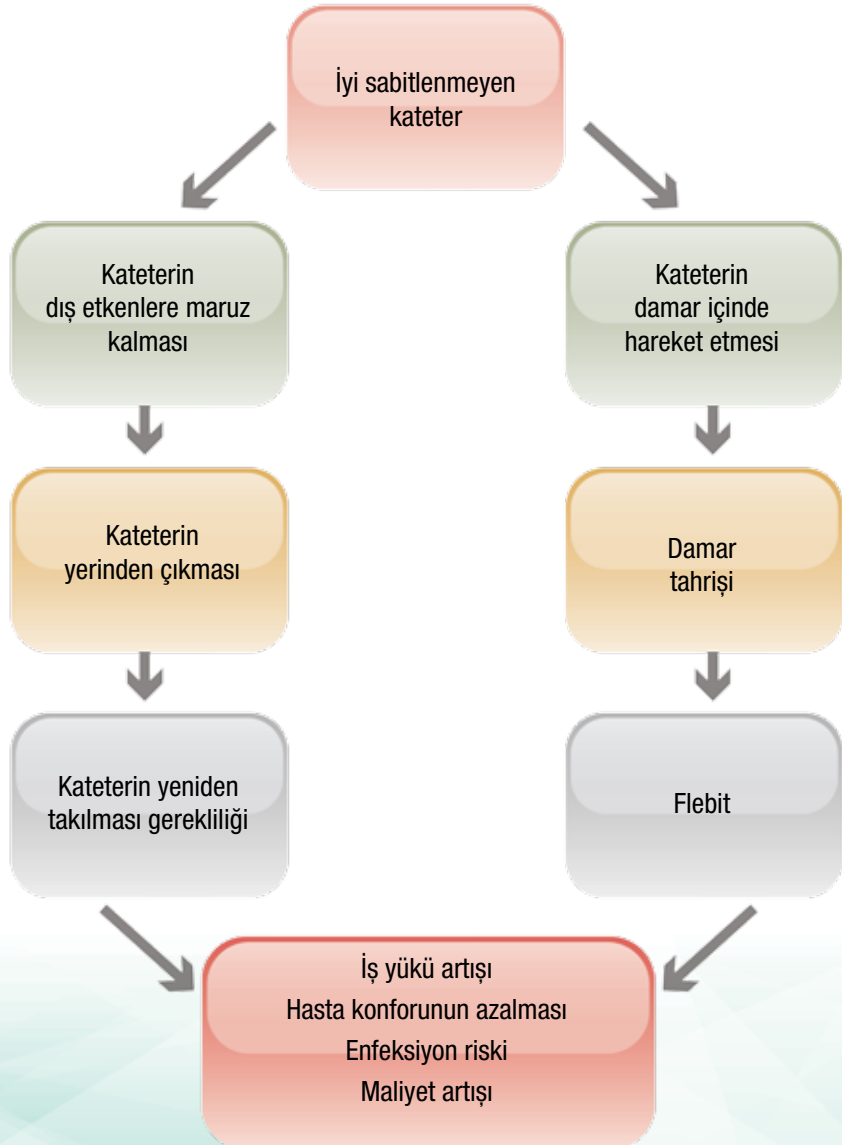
İyi sabitlenmeyen kateter

Kateterin dış etkenlere maruz kalması

Kateterin yerinden çıkması

Kateterin yeniden takılması gerekliliği

Kateterin damar içinde hareket etmesi

Damar tahrişi

Flebit

İş yükü artışı
Hasta konforunun azalması
Enfeksiyon riski
Maliyet artışı